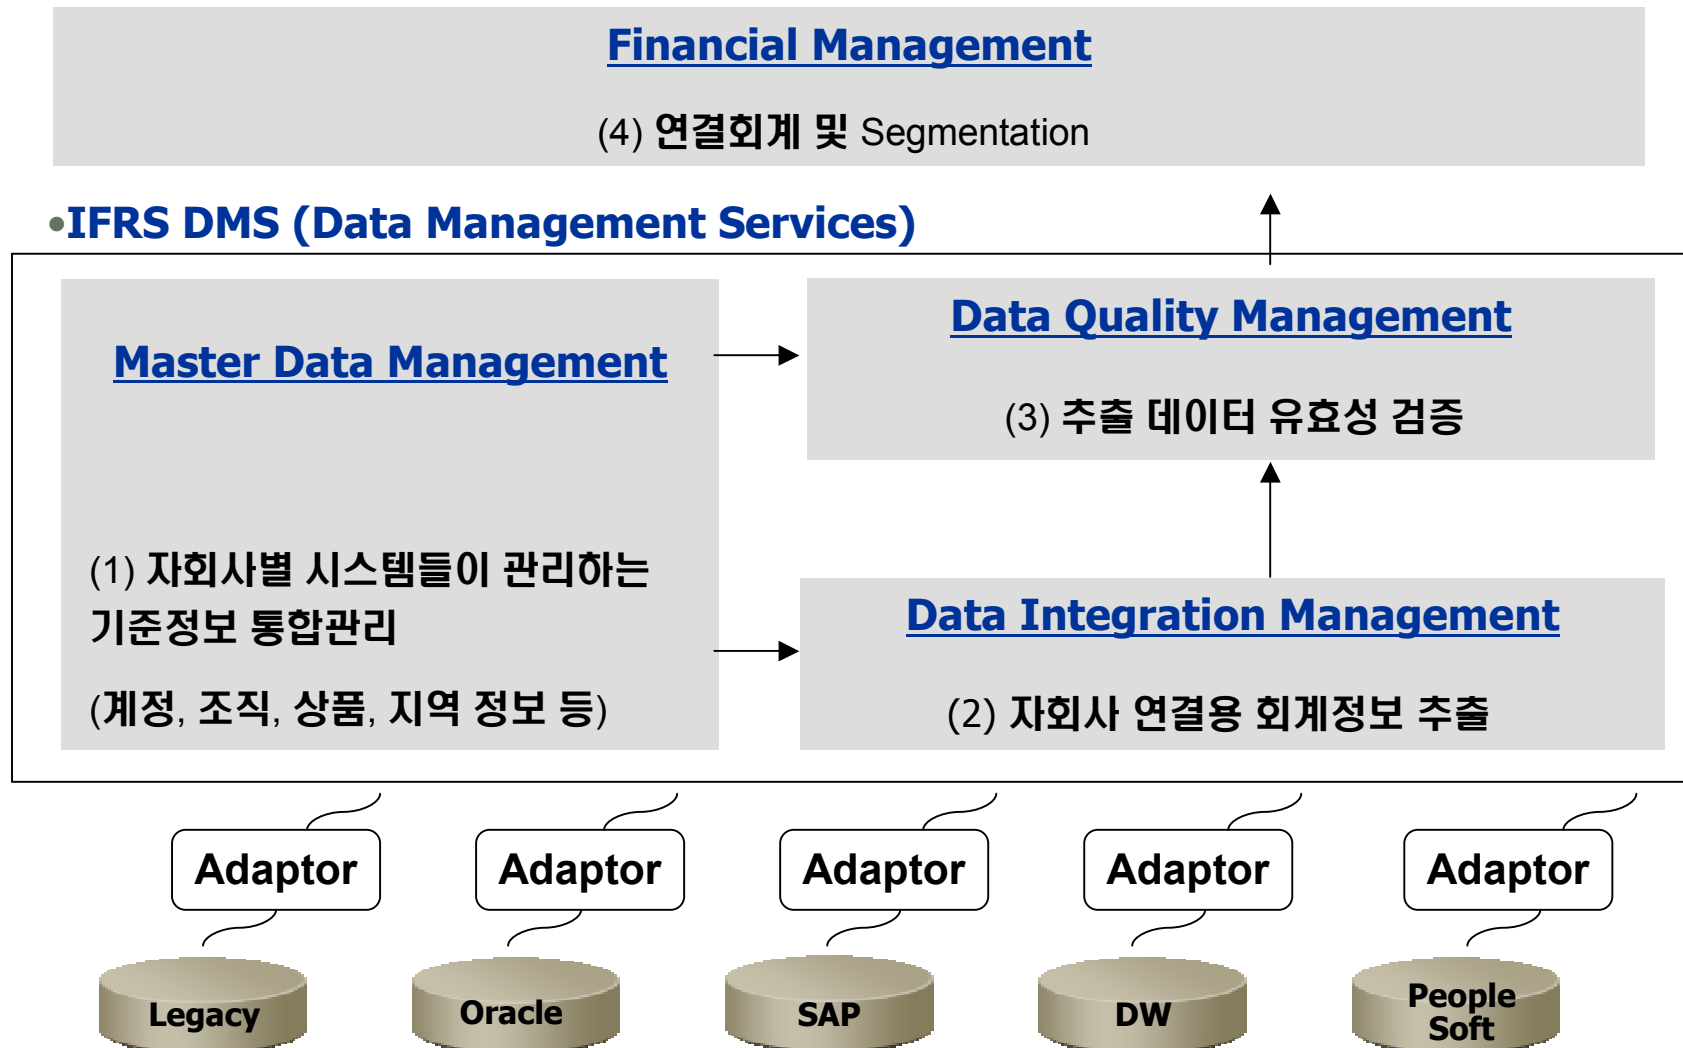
Financial Management

(4) 연결회계 및 Segmentation

•IFRS DMS (Data Management Services)

Master Data Management

(1) 자회사별 시스템들이 관리하는 기준정보 통합관리

(계정, 조직, 상품, 지역 정보 등)

Data Quality Management

(3) 추출 데이터 유효성 검증

Data Integration Management

(2) 자회사 연결용 회계정보 추출

Adaptor

Adaptor

Adaptor

Adaptor

Adaptor

Legacy

Oracle

SAP

DW

People Soft